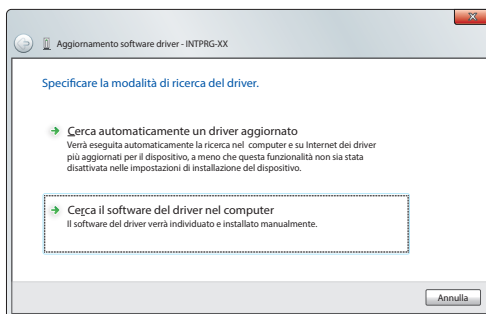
Aggiornamento software driver - INTPRG-XX

Specificare la modalità di ricerca del driver.

Cerca automaticamente un driver aggiornato
Verrà eseguita automaticamente la ricerca nel computer e su Internet dei driver più aggiornati per il dispositivo, a meno che questa funzionalità non sia stata disattivata nelle impostazioni di installazione del dispositivo.

Cerca il software del driver nel computer
Il software del driver verrà individuato e installato manualmente.

Annulla